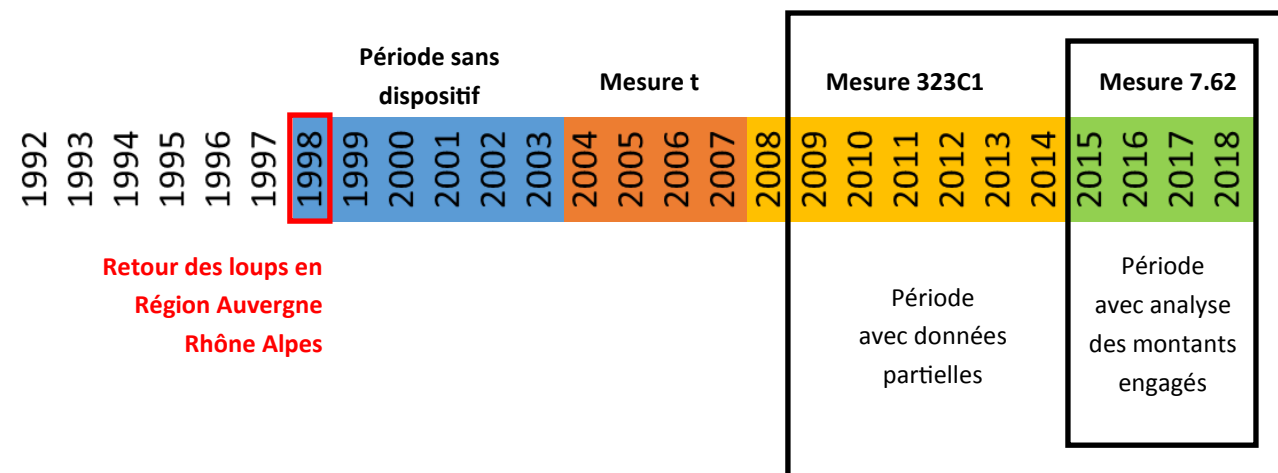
Période sans dispositif

Mesure t

Mesure 323C1

Mesure 7.62

1992 1993 1994 1995 1996 1997 1998 1999 2000 2001 2002 2003 2004 2005 2006 2007 2008 2009 2010 2011 2012 2013 2014 2015 2016 2017 2018

Retour des loups en Région Auvergne Rhône Alpes

Période avec données partielles

Période avec analyse des montants engagés